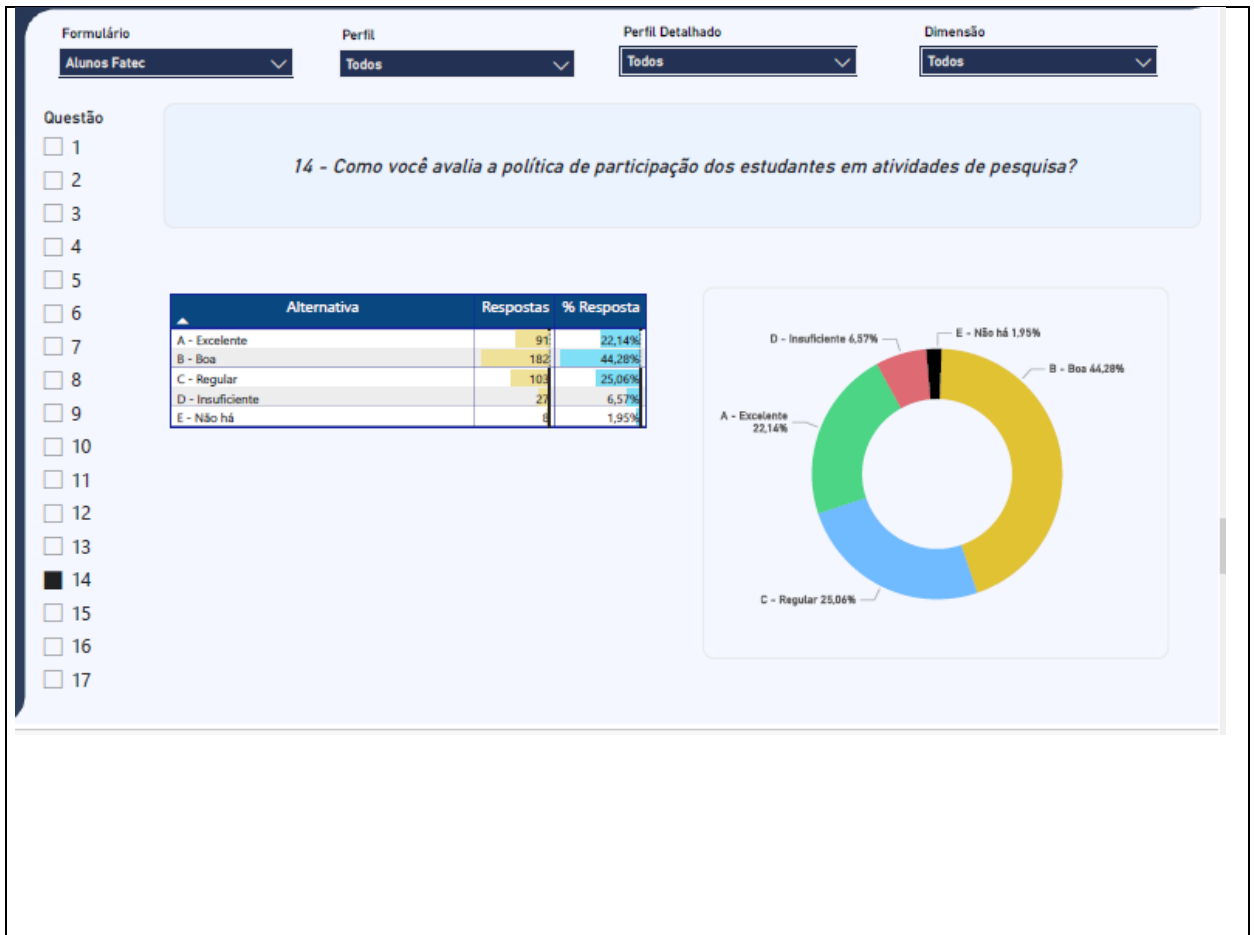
Formulário
Alunos Fatec

Perfil
Todos

Perfil Detalhado
Todos

Dimensão
Todos

Questão
1
2
3
4
5
6
7
8
9
10
11
12
13
14
15
16
17

14 - Como você avalia a política de participação dos estudantes em atividades de pesquisa?

| Alternativa | Respostas | % Resposta |
|---|---|---|
| A - Excelente | 91 | 22,14% |
| B - Boa | 182 | 44,28% |
| C - Regular | 103 | 25,06% |
| D - Insuficiente | 27 | 6,57% |
| E - Não há | 8 | 1,95% |

D - Insuficiente 6,57%
E - Não há 1,95%
B - Boa 44,28%
A - Excelente 22,14%
C - Regular 25,06%